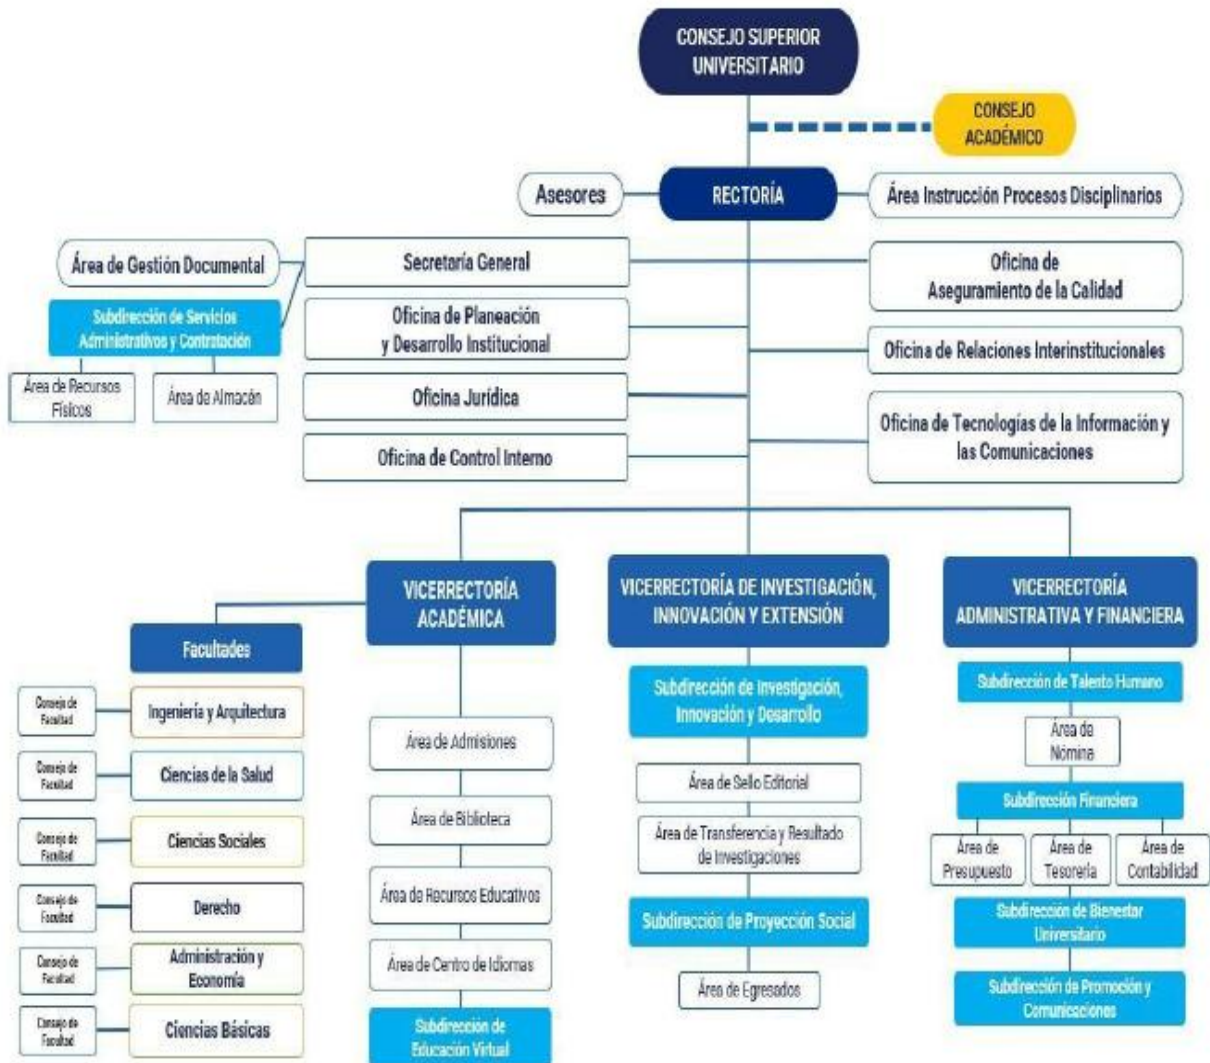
CONSEJO SUPERIOR UNIVERSITARIO

CONSEJO ACADÉMICO

Asesores

RECTORÍA

Área Instrucción Procesos Disciplinarios

Área de Gestión Documental

Secretaría General

Oficina de Aseguramiento de la Calidad

Subdirección de Servicios Administrativos y Contratación

Oficina de Planeación y Desarrollo Institucional

Oficina de Relaciones Interinstitucionales

Área de Recursos Físicos

Área de Almacén

Oficina Jurídica

Oficina de Tecnologías de la Información y las Comunicaciones

Oficina de Control Interno

VICERRECTORÍA ACADÉMICA

VICERRECTORÍA DE INVESTIGACIÓN, INNOVACIÓN Y EXTENSIÓN

VICERRECTORÍA ADMINISTRATIVA Y FINANCIERA

Facultades

Consejo de Facultad

Ingeniería y Arquitectura

Consejo de Facultad

Ciencias de la Salud

Consejo de Facultad

Ciencias Sociales

Consejo de Facultad

Derecho

Consejo de Facultad

Administración y Economía

Consejo de Facultad

Ciencias Básicas

Área de Admisiones

Área de Biblioteca

Área de Recursos Educativos

Área de Centro de Idiomas

Subdirección de Educación Virtual

Subdirección de Investigación, Innovación y Desarrollo

Área de Sello Editorial

Área de Transferencia y Resultado de Investigaciones

Subdirección de Proyección Social

Área de Egresados

Subdirección de Talento Humano

Área de Nómina

Subdirección Financiera

Área de Presupuesto

Área de Tesorería

Área de Contabilidad

Subdirección de Bienestar Universitario

Subdirección de Promoción y Comunicaciones